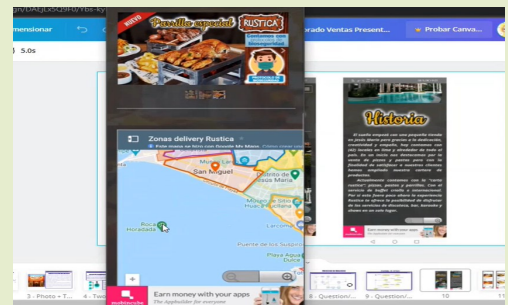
gn/DAEjLx5Q9H0/1bs-ky

nensionar

5.0s

orado Ventas Present...

Probar Canva...

NUEVO

Parrilla especial RUSTICA

Contamos con DELIVERY de Bioseguridad

Zonas delivery Rustica

San Miguel

Roca Huacada

Historia

El pueblo ensayaré con una pequeña tienda de cruza Marca que por primera vez la distinción, creatividad y amistad. Hoy contamos con 100 locales en Lima y alrededor de todo el país. En el cielo nos destacamos por la ración de platos y postres para vivir la confianza de la más importante en nuestros clientes. Nuestra principal deseo es que nuestro comercio, respaldo incomparable de productos.

Actualmente contamos con los "cafés especial" pizzas, pastas y parrillas. Con el servicio de buffet criollo y internacional. Por si esto fuera poco ahora la experiencia Rustica se ofrece la posibilidad de disfrutar de los servicios de discoteca, bar, karaoke y show en un solo lugar.

Earn money with your apps

3 - Photo • T...

4 - Tw

8 - Question/...

9 - Question/...

10

11

Earn money with your apps
The AppBuilder for everyone